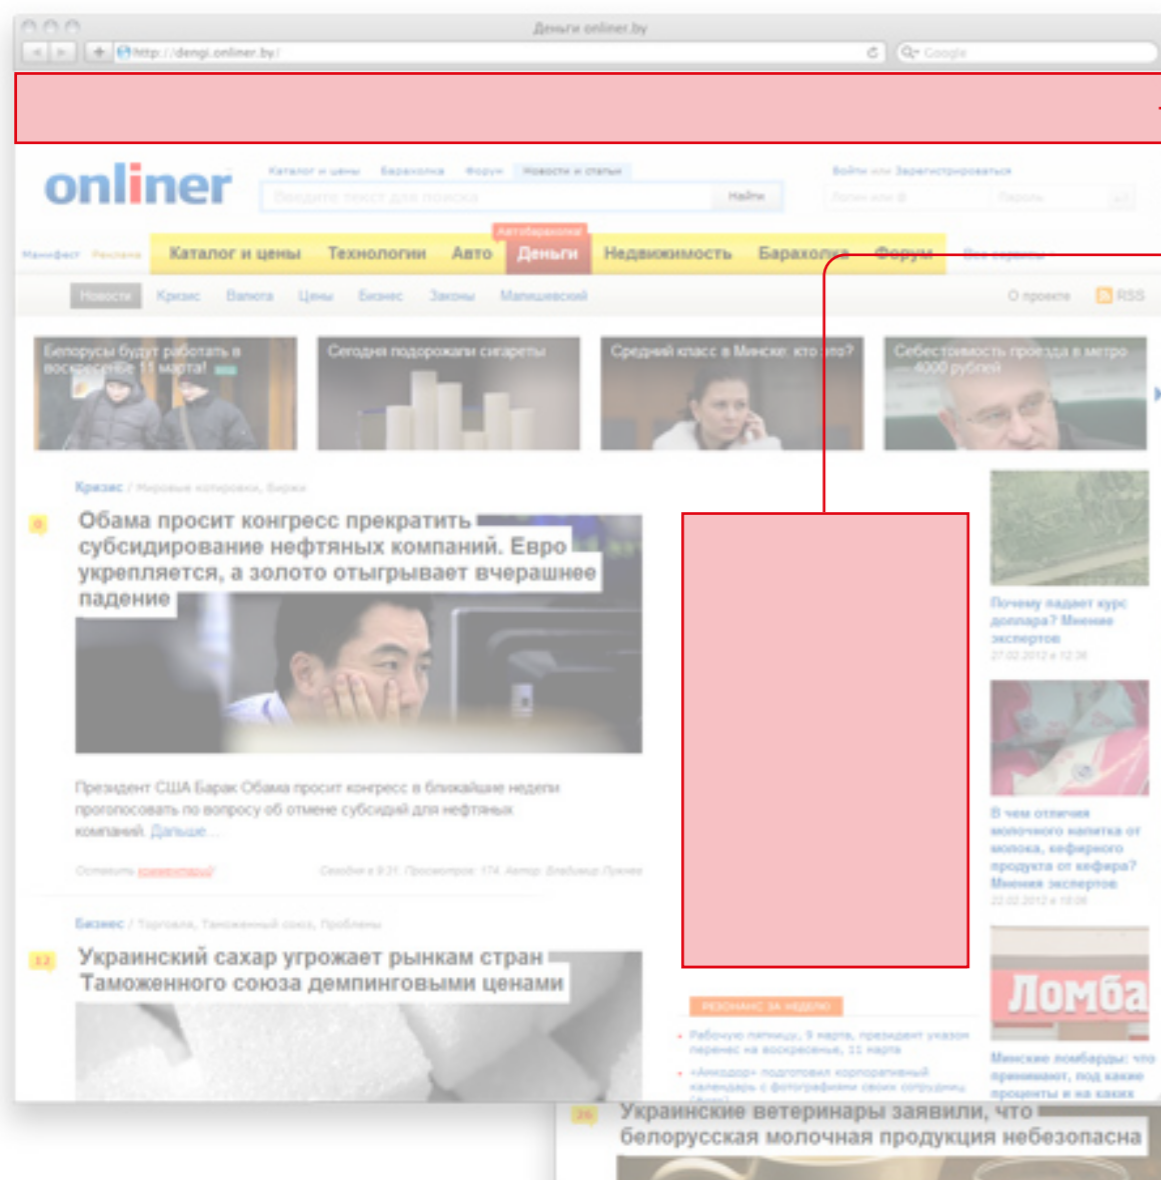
Деньги onliner.by

http://dengi.onliner.by/

Google

onliner

Каталог и цены Барахолка Форум Новости и статьи

Введите текст для поиска

Найти

Войти или Зарегистрироваться

Логин или ID Пароль

Манифест Реклама

Каталог и цены Технологии Авто Автобарахолка Деньги Недвижимость Барахолка Форум Все сервисы

Новости Кризис Валюта Цены Бизнес Законы Мапишевский

О проекте RSS

Белорусы будут работать в воскресенье 11 марта!

Сегодня подорожали сигареты

Средний класс в Минске: кто это?

Себестоимость проезда в метро 4000 рублей

Кризис / Мировые котировки, Биржи

8

Обама просит конгресс прекратить субсидирование нефтяных компаний. Евро укрепляется, а золото отыгрывает вчерашнее падение

Президент США Барак Обама просит конгресс в ближайшие недели проголосовать по вопросу об отмене субсидий для нефтяных компаний. Дальше...

Оставить комментарий

Сегодня в 9:31 Просмотров: 174 Автор: Владимир Пужнев

Бизнес / Торговля, Таможенный союз, Проблемы

12

Украинский сахар угрожает рынкам стран Таможенного союза демпинговыми ценами

Почему падает курс доллара? Мнение экспертов

27.02.2012 в 12:36

В чем отличия молочного напитка от молока, кефирного продукта от кефира? Мнения экспертов

22.02.2012 в 18:06

Ломба

Минские ломбарды: что принимают, под какие проценты и на каких

РЕЗОНАНС ЗА НЕДЕЛЮ

Рабочую пятницу, 9 марта, президент указом перенес на воскресенье, 11 марта

«Амкодор» подготовил корпоративный календарь с фотографиями своих сотрудниц

26

Украинские ветеринары заявили, что белорусская молочная продукция небезопасна